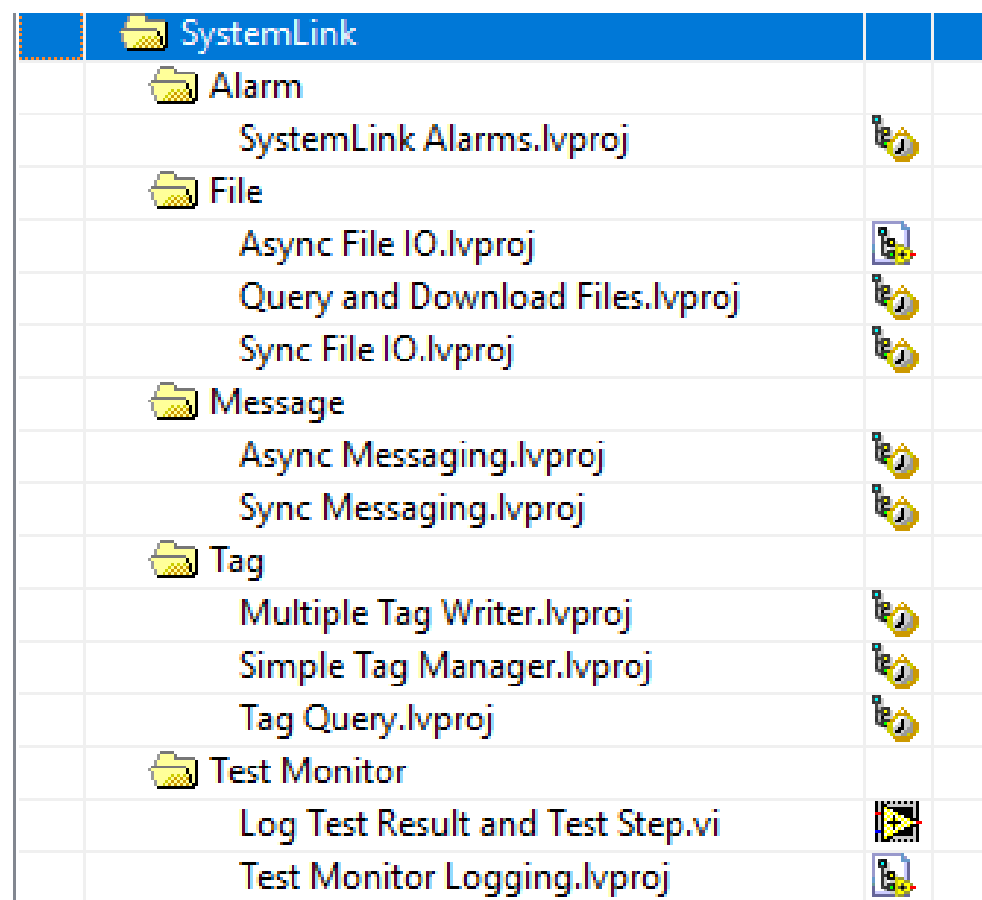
SystemLink
Alarm
SystemLink Alarms.lvproj
File
Async File IO.lvproj
Query and Download Files.lvproj
Sync File IO.lvproj
Message
Async Messaging.lvproj
Sync Messaging.lvproj
Tag
Multiple Tag Writer.lvproj
Simple Tag Manager.lvproj
Tag Query.lvproj
Test Monitor
Log Test Result and Test Step.vi
Test Monitor Logging.lvproj